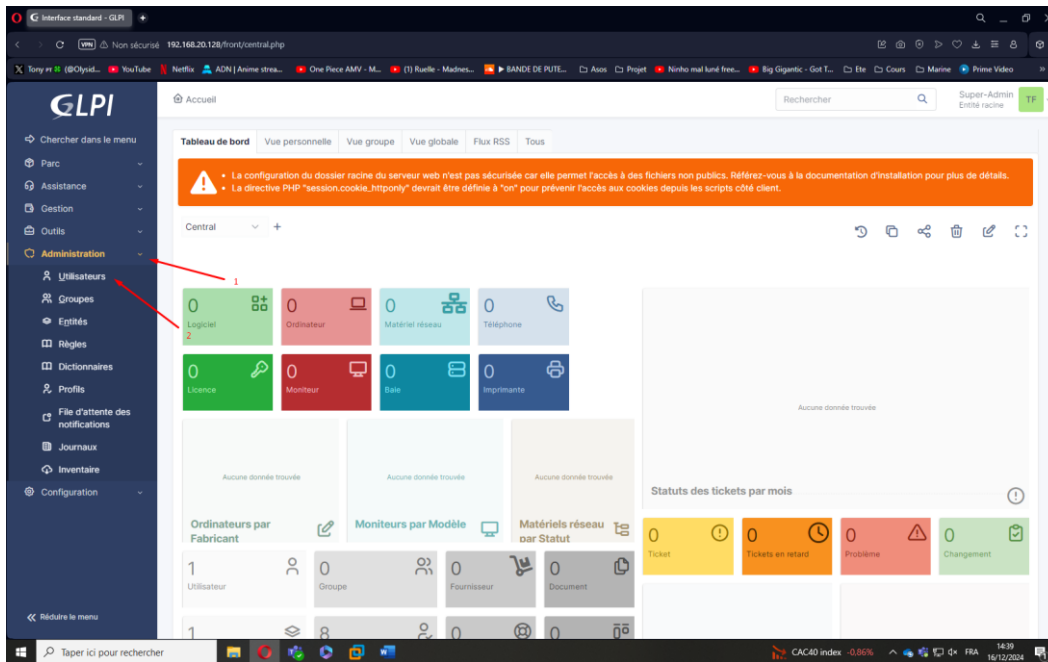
Interface standard - GLPI

Non sécurisé 192.168.20.128/front/central.php

Tony (@Olysid... YouTube Netflix ADN | Anime strea... One Piece AMV - M... (1) Ruelle - Madnes... ▶ BANDE DE PUTE... Asos Projet Ninho mal luné free... Big Gigantic - Got T... Ete Cours Marine Prime Video

GLPI

Chercher dans le menu
Parc
Assistance
Gestion
Outils
Administration
Utilisateurs
Groupes
Entités
Règles
Dictionnaires
Profils
File d'attente des notifications
Journaux
Inventaire
Configuration

Réduire le menu

Accueil

Rechercher

Super-Admin
Entité racine
TF

Tableau de bord | Vue personnelle | Vue groupe | Vue globale | Flux RSS | Tous

• La configuration du dossier racine du serveur web n'est pas sécurisée car elle permet l'accès à des fichiers non publics. Référez-vous à la documentation d'installation pour plus de détails.
• La directive PHP "session.cookie_httponly" devrait être définie à "on" pour prévenir l'accès aux cookies depuis les scripts côté client.

Central +

1
2

0 Logiciel
0 Ordinateur
0 Matériel réseau
0 Téléphone
0 Licence
0 Moniteur
0 Baie
0 Imprimante

Aucune donnée trouvée
Aucune donnée trouvée
Aucune donnée trouvée
Aucune donnée trouvée

Statuts des tickets par mois

Ordinateurs par Fabricant
Moniteurs par Modèle
Matériels réseau par Statut

0 Ticket
0 Tickets en retard
0 Problème
0 Changement

1 Utilisateur
0 Groupe
0 Fournisseur
0 Document

1
8
0
0

Taper ici pour rechercher

CAC40 index -0,86%
FRA
14:39
16/12/2024